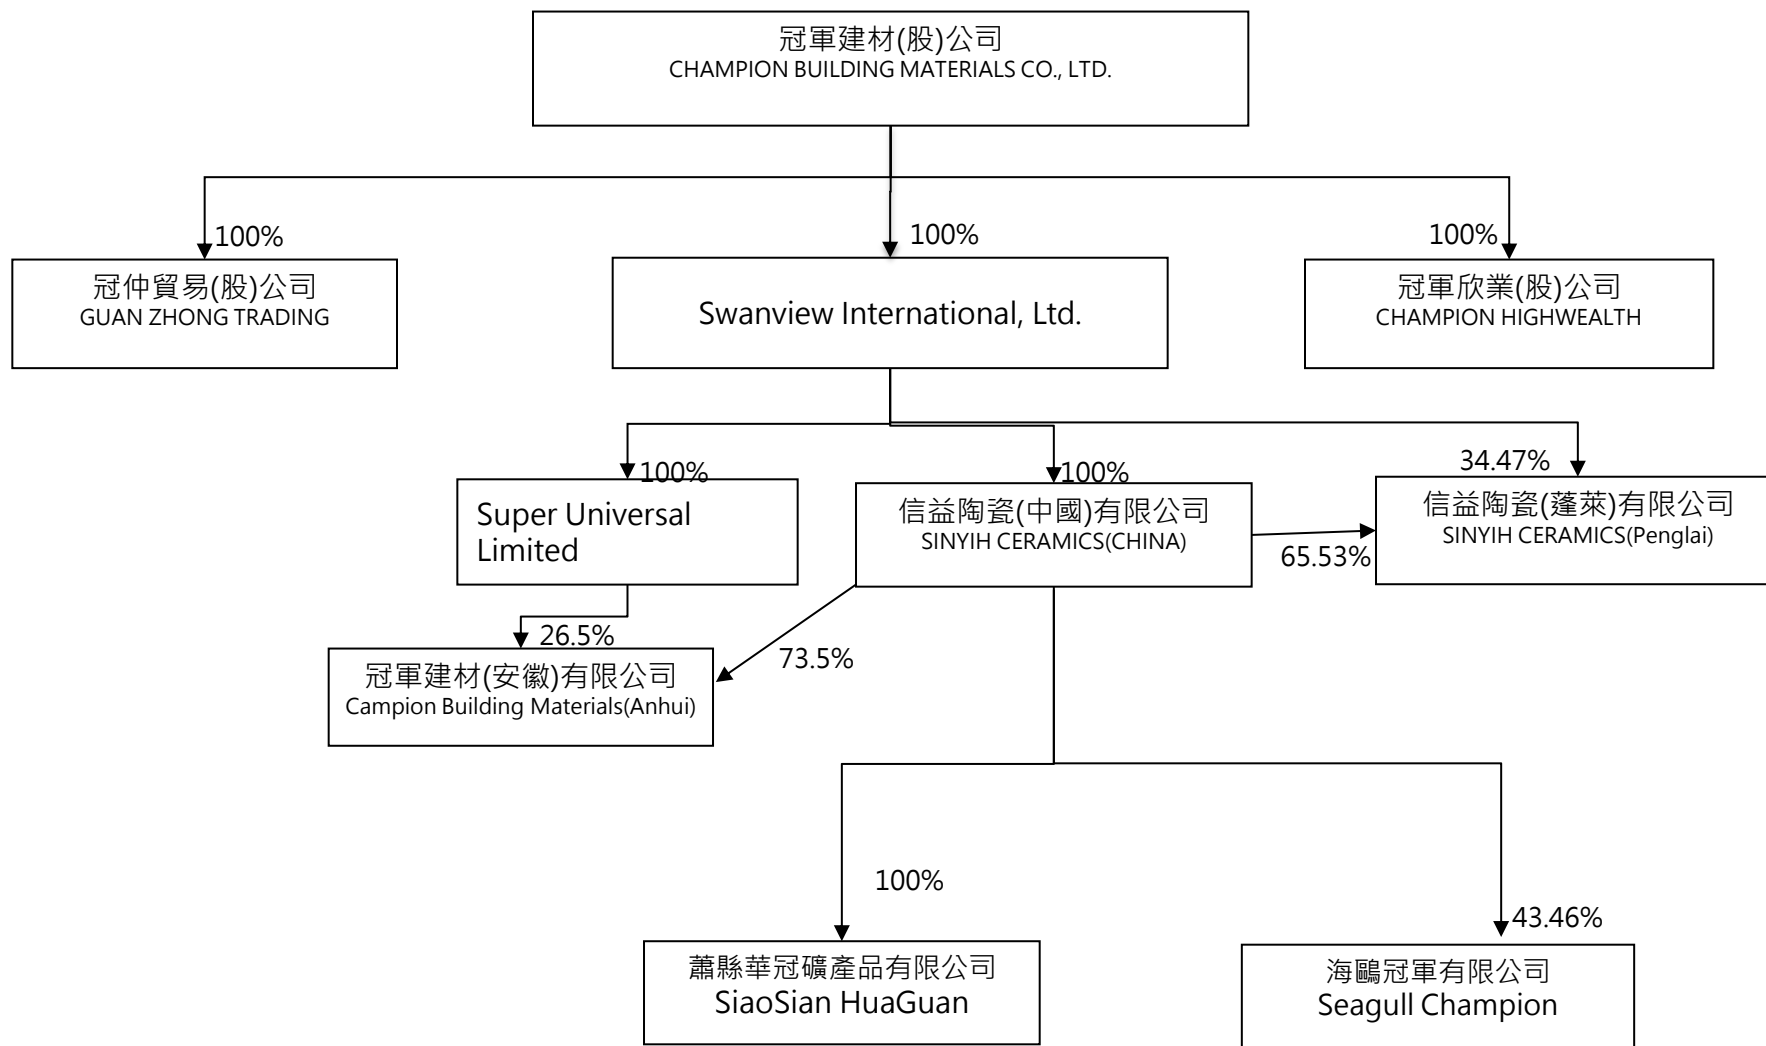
冠軍建材(股)公司
CHAMPION BUILDING MATERIALS CO., LTD.

100%
冠仲貿易(股)公司
GUAN ZHONG TRADING

100%
Swanview International, Ltd.

100%
冠軍欣業(股)公司
CHAMPION HIGHWEALTH

100%
Super Universal Limited

100%
信益陶瓷(中國)有限公司
SINYIH CERAMICS(CHINA)

34.47%
信益陶瓷(蓬萊)有限公司
SINYIH CERAMICS(Penglai)

65.53%

26.5%
73.5%
冠軍建材(安徽)有限公司
Campion Building Materials(Anhui)

100%
蕭縣華冠礦產品有限公司
SiaoSian HuaGuan

43.46%
海鷗冠軍有限公司
Seagull Champion